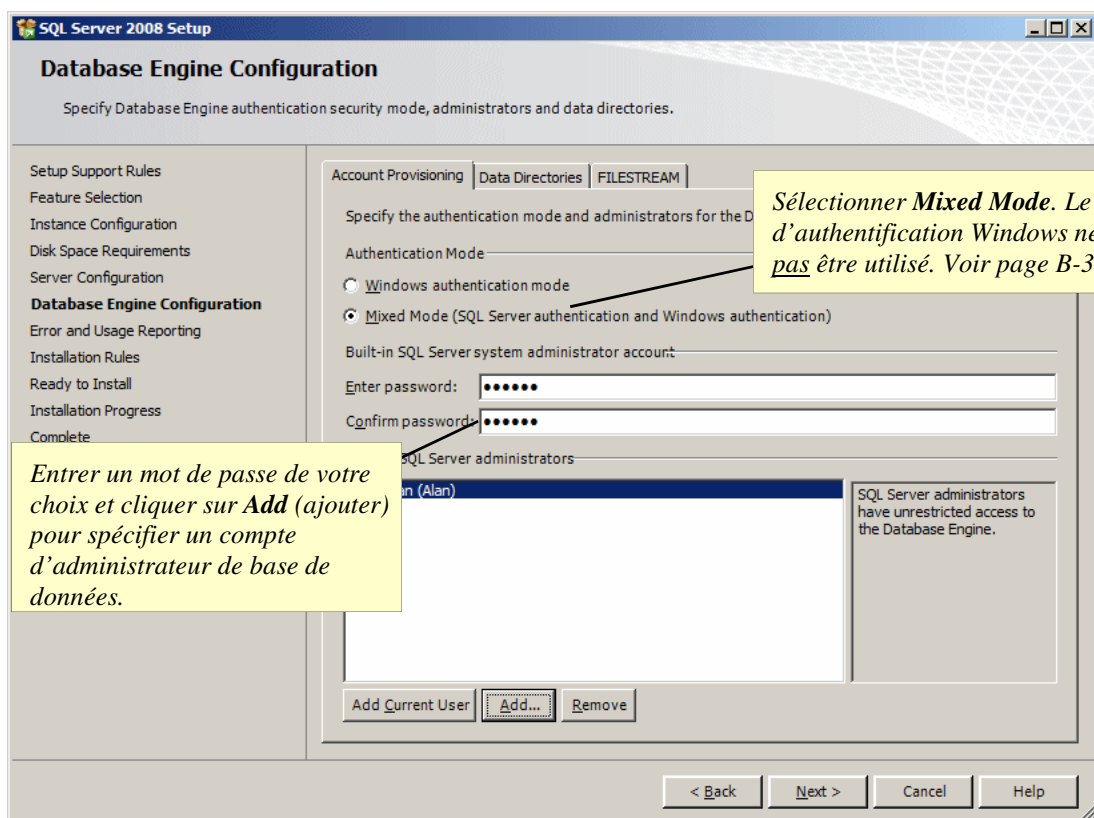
SQL Server 2008 Setup

Database Engine Configuration

Specify Database Engine authentication security mode, administrators and data directories.

Setup Support Rules
Feature Selection
Instance Configuration
Disk Space Requirements
Server Configuration
Database Engine Configuration
Error and Usage Reporting
Installation Rules
Ready to Install
Installation Progress
Complete

Account Provisioning | Data Directories | FILESTREAM

Specify the authentication mode and administrators for the D

*Sélectionner **Mixed Mode**. Le d'authentification Windows ne pas être utilisé. Voir page B-3*

Authentication Mode

Windows authentication mode

Mixed Mode (SQL Server authentication and Windows authentication)

Built-in SQL Server system administrator account

Enter password: ••••••

Confirm password: ••••••

*Entrer un mot de passe de votre choix et cliquer sur **Add** (ajouter) pour spécifier un compte d'administrateur de base de données.*

SQL Server administrators

n (Alan)

SQL Server administrators have unrestricted access to the Database Engine.

Add Current User | Add... | Remove

< Back | Next > | Cancel | Help